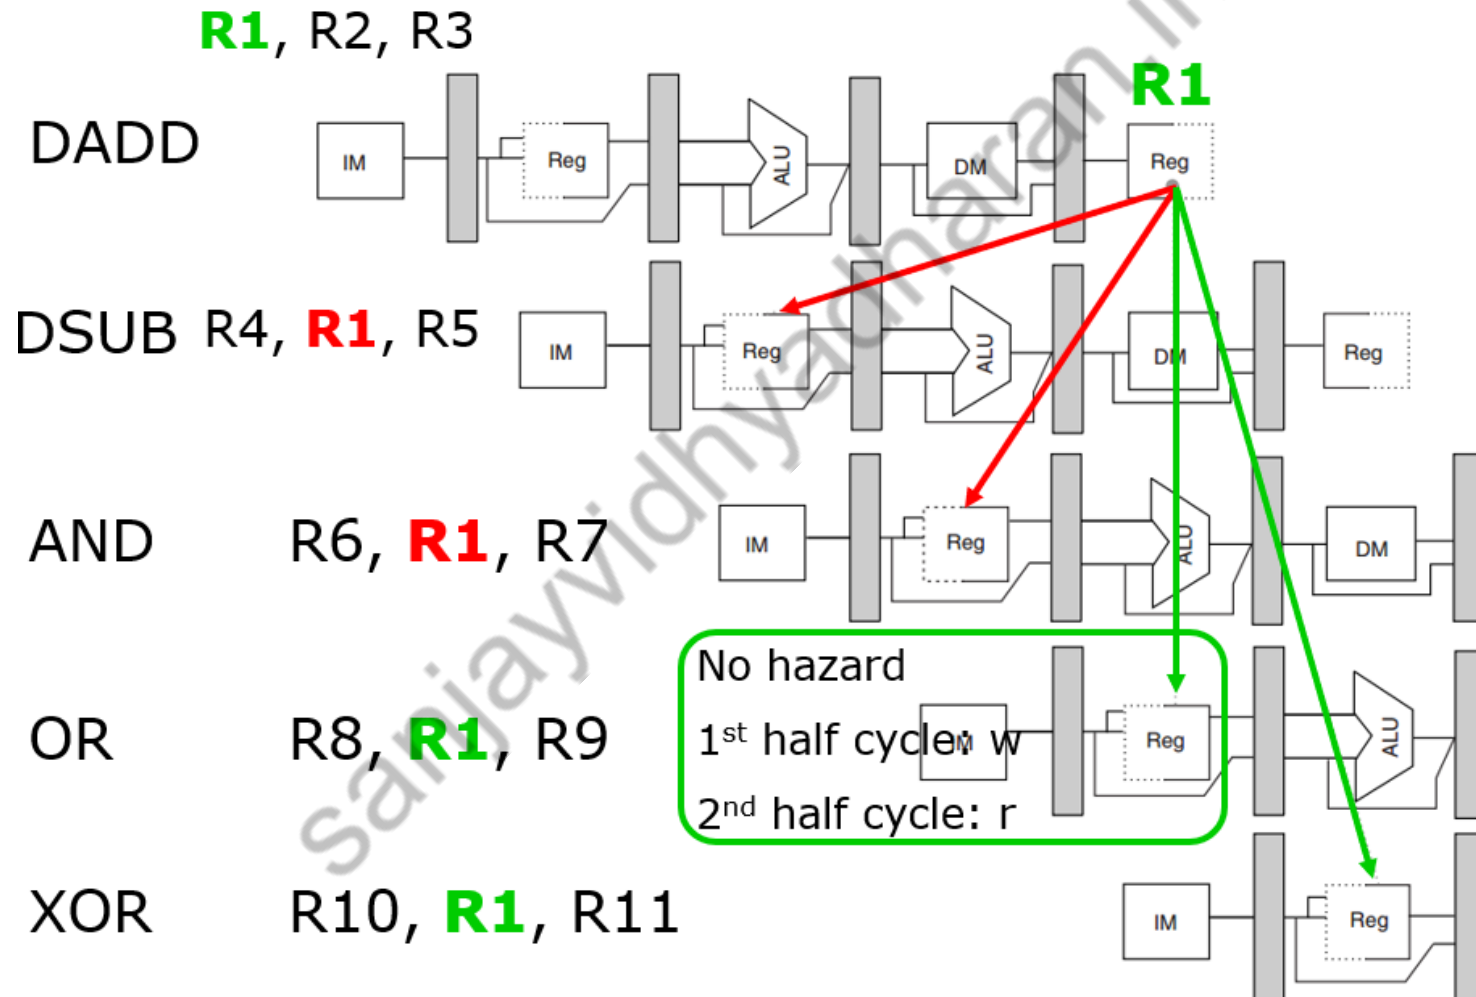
R1, R2, R3

DADD

IM Reg ALU DM Reg

R1

DSUB R4, R1, R5

IM Reg ALU DM Reg

AND R6, R1, R7

IM Reg ALU DM

OR R8, R1, R9

IM Reg ALU

No hazard
1$^{st}$ half cycle: w
2$^{nd}$ half cycle: r

XOR R10, R1, R11

IM Reg

sanjayvidhyadharan.in